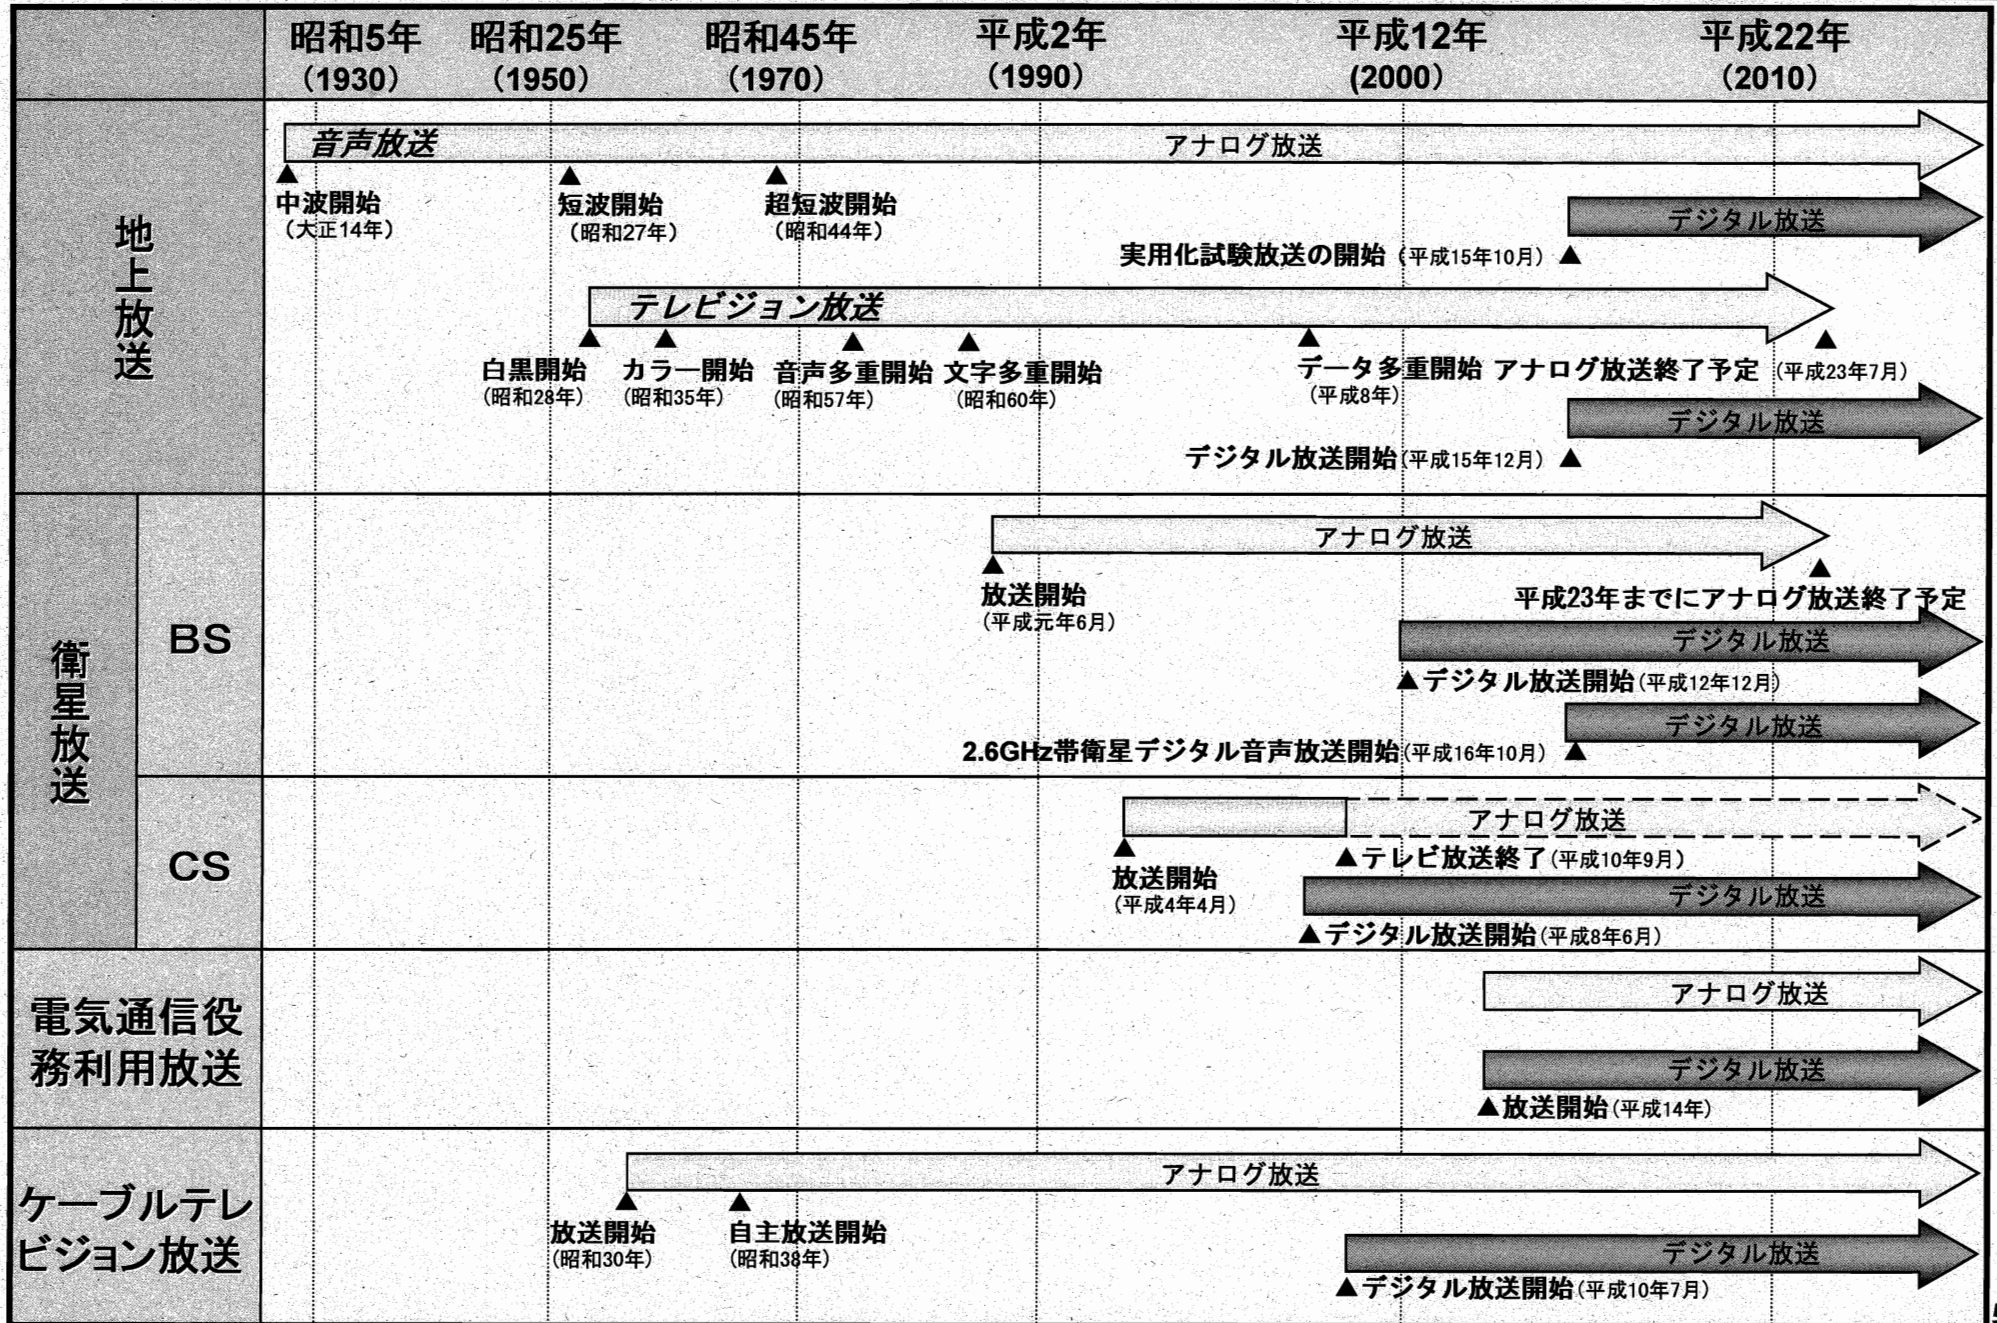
昭和5年（1930） 昭和25年（1950） 昭和45年（1970） 平成2年（1990） 平成12年（2000） 平成22年（2010）

地上放送

音声放送 アナログ放送
▲中波開始（大正14年） ▲短波開始（昭和27年） ▲超短波開始（昭和44年）
デジタル放送
実用化試験放送の開始（平成15年10月）▲

テレビジョン放送
▲白黒開始（昭和28年） ▲カラー開始（昭和35年） ▲音声多重開始（昭和57年） ▲文字多重開始（昭和60年） ▲データ多重開始（平成8年） アナログ放送終了予定（平成23年7月）▲
デジタル放送
デジタル放送開始（平成15年12月）▲

衛星放送 BS

アナログ放送
▲放送開始（平成元年6月）
▲平成23年までにアナログ放送終了予定
デジタル放送
▲デジタル放送開始（平成12年12月）
デジタル放送
2.6GHz帯衛星デジタル音声放送開始（平成16年10月）▲

CS

アナログ放送
▲放送開始（平成4年4月）
▲テレビ放送終了（平成10年9月）
デジタル放送
▲デジタル放送開始（平成8年6月）

電気通信役務利用放送

アナログ放送
デジタル放送
▲放送開始（平成14年）

ケーブルテレビジョン放送

アナログ放送
▲放送開始（昭和30年） ▲自主放送開始（昭和38年）
デジタル放送
▲デジタル放送開始（平成10年7月）